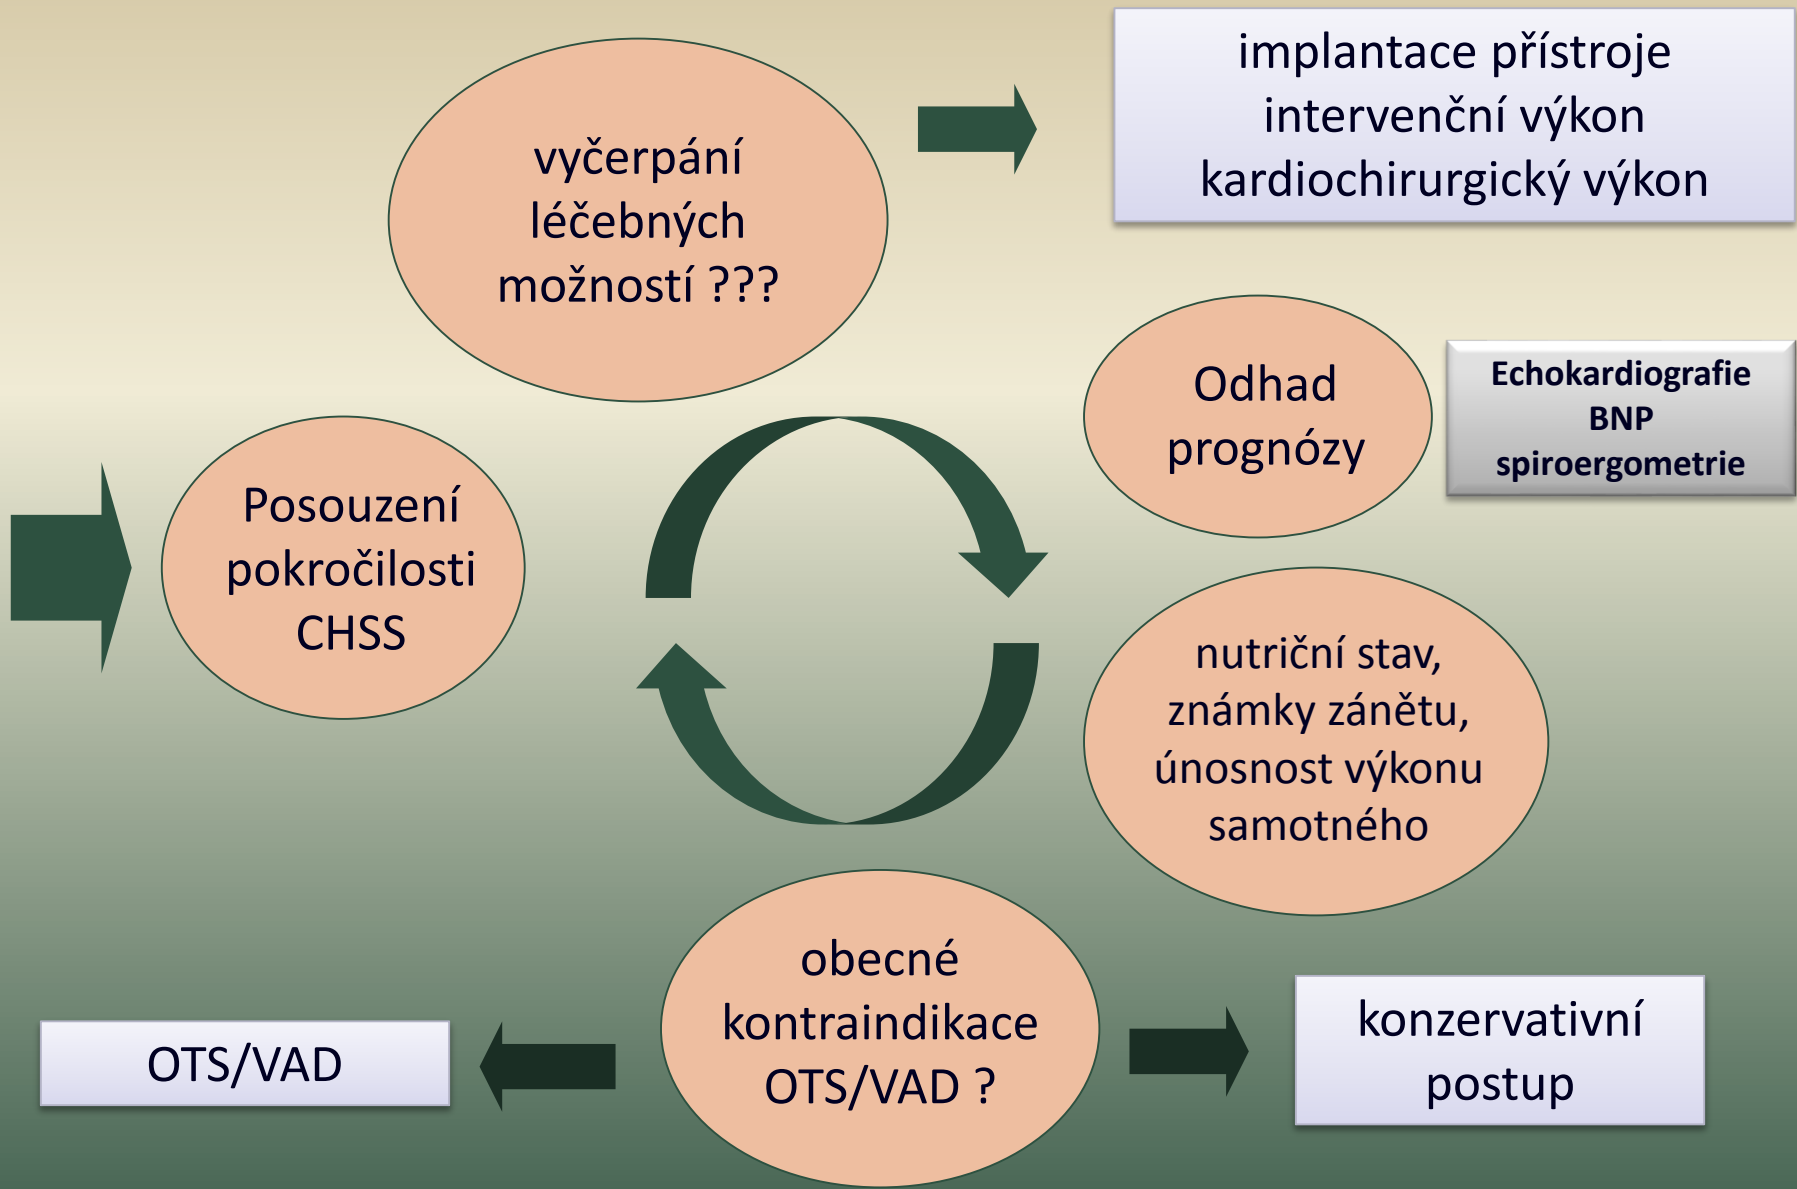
vyčerpání léčebných možností ???

implantace přístroje
intervenční výkon
kardiochirurgický výkon

Posouzení pokročilosti CHSS

Odhad prognózy

Echokardiografie
BNP
spiroergometrie

nutriční stav, známky zánětu, únosnost výkonu samotného

OTS/VAD

obecné kontraindikace OTS/VAD ?

konzervativní postup